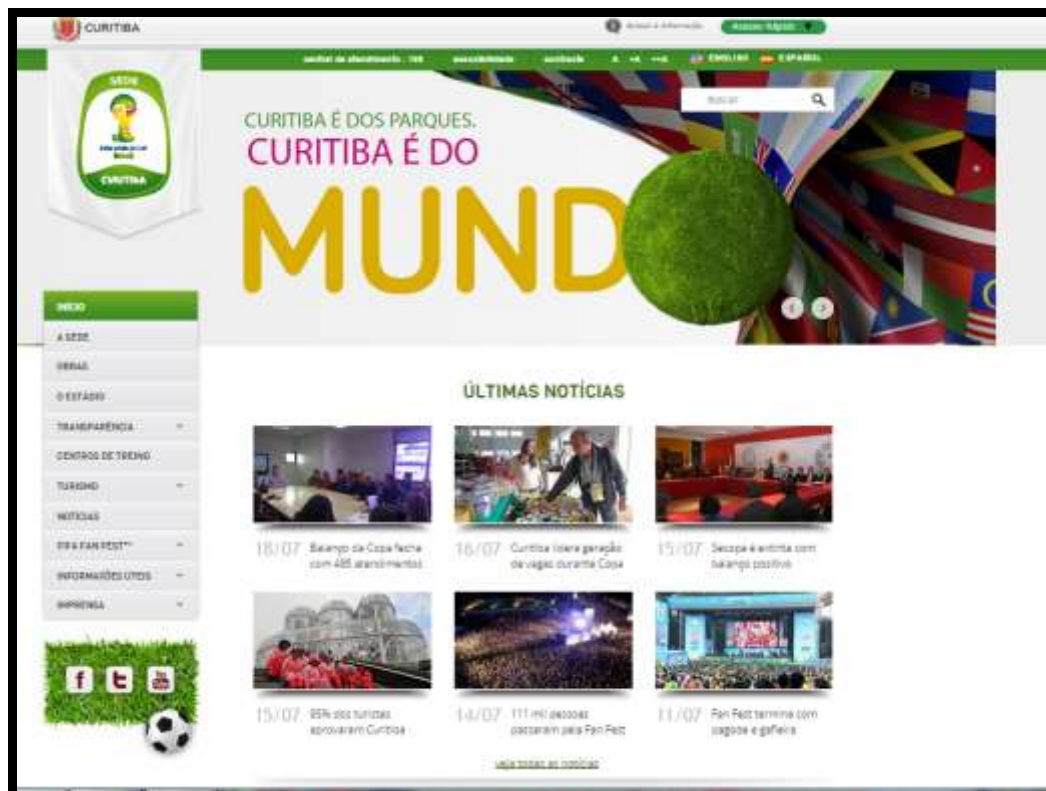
CURITIBA

Acesso à Informação   Acesso rápido

central de atendimento : 156   acessibilidade   contraste   A +A -A   ENGLISH   ESPAÑOL

SEDE
CURITIBA

Buscar

CURITIBA É DOS PARQUES.
CURITIBA É DO
MUND

INÍCIO
A SEDE
OBRAS
O ESTÁDIO
TRANSPARÊNCIA
CENTROS DE TREINO
TURISMO
NOTÍCIAS
FIFA FAN FEST™
INFORMAÇÕES ÚTEIS
IMPRENSA

ÚLTIMAS NOTÍCIAS

18/07 Balanço da Copa fecha com 485 atendimentos

16/07 Curitiba lidera geração de vagas durante Copa

15/07 Secopa é extinta com balanço positivo

15/07 85% dos turistas aprovaram Curitiba

14/07 111 mil pessoas passaram pela Fan Fest

11/07 Fan Fest termina com pagode e gafieira

veja todas as notícias